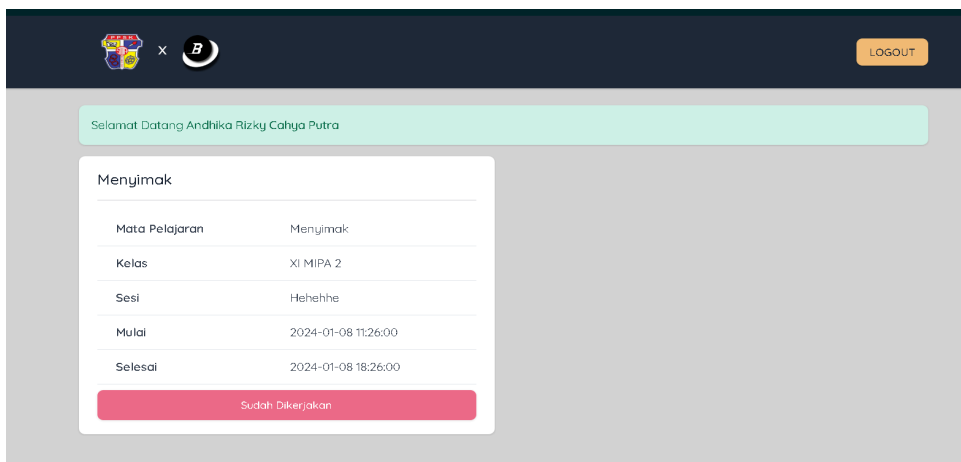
x B

LOGOUT

Selamat Datang Andhika Rizky Cahya Putra

Menyimak

| Mata Pelajaran | Menyimak |
|---|---|
| Kelas | XI MIPA 2 |
| Sesi | Hehehhe |
| Mulai | 2024-01-08 11:26:00 |
| Selesai | 2024-01-08 18:26:00 |

Sudah Dikerjakan